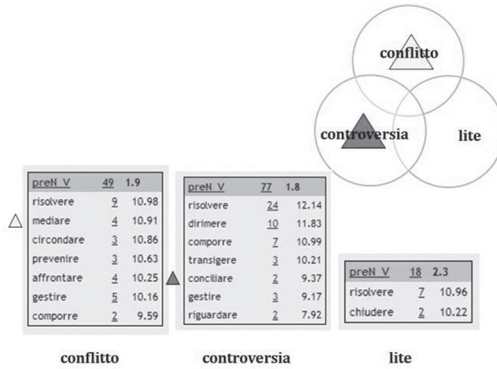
conflitto

controversia

lite

| preN_V | 49 | 1.9 |
|---|---|---|
| risolvere | 9 | 10.98 |
| mediare | 4 | 10.91 |
| circondare | 3 | 10.86 |
| prevenire | 3 | 10.63 |
| affrontare | 4 | 10.25 |
| gestire | 5 | 10.16 |
| comporre | 2 | 9.59 |

| preN_V | 77 | 1.8 |
|---|---|---|
| risolvere | 24 | 12.14 |
| dirimere | 10 | 11.83 |
| comporre | 7 | 10.99 |
| transigere | 3 | 10.21 |
| conciliare | 2 | 9.37 |
| gestire | 3 | 9.17 |
| riguardare | 2 | 7.92 |

| preN_V | 18 | 2.3 |
|---|---|---|
| risolvere | 7 | 10.96 |
| chiudere | 2 | 10.22 |

conflitto

controversia

lite